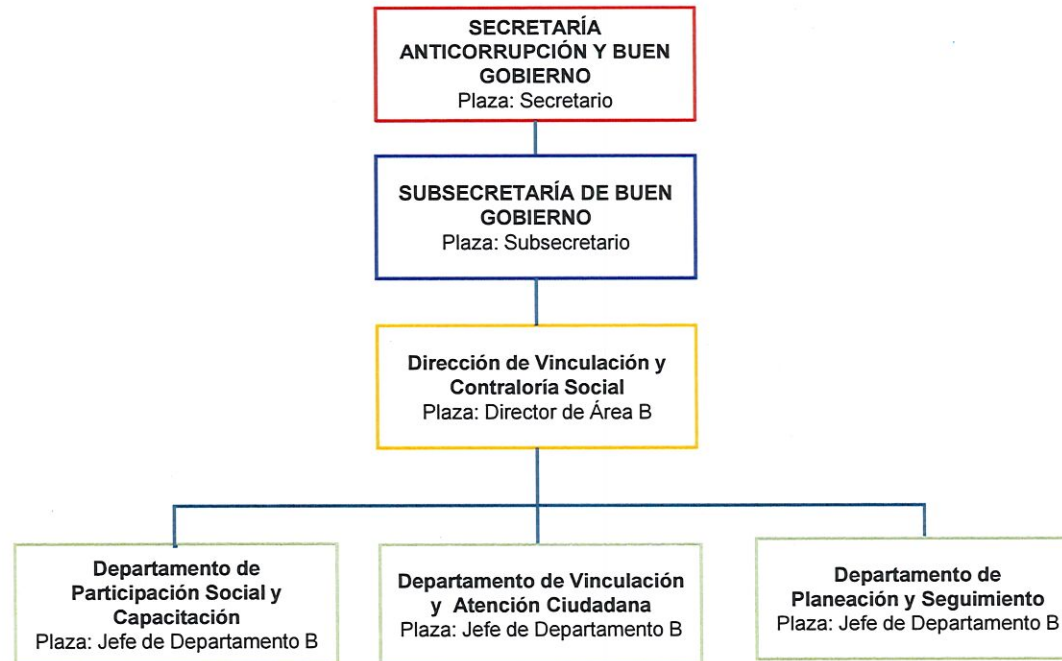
SECRETARÍA ANTICORRUPCIÓN Y BUEN GOBIERNO
Plaza: Secretario

SUBSECRETARÍA DE BUEN GOBIERNO
Plaza: Subsecretario

Dirección de Vinculación y Contraloría Social
Plaza: Director de Área B

Departamento de Participación Social y Capacitación
Plaza: Jefe de Departamento B

Departamento de Vinculación y Atención Ciudadana
Plaza: Jefe de Departamento B

Departamento de Planeación y Seguimiento
Plaza: Jefe de Departamento B